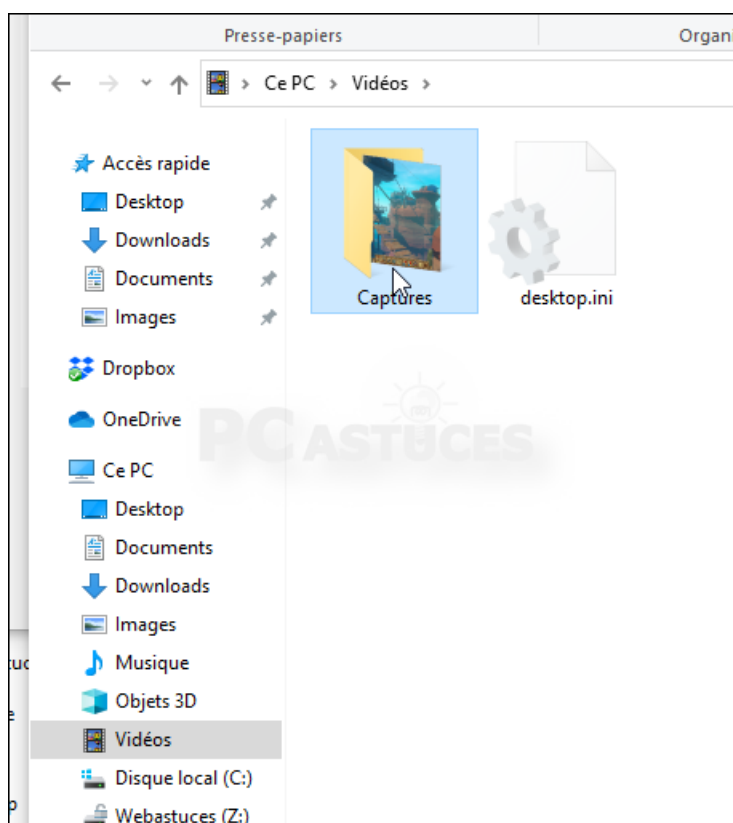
Presse-papiers
Organ

Ce PC > Vidéos >

Accès rapide
Desktop
Downloads
Documents
Images
Dropbox
OneDrive
Ce PC
Desktop
Documents
Downloads
Images
Musique
Objets 3D
Vidéos
Disque local (C:)
Webastuces (Z:)

Captures
desktop.ini

PC ASTUCES

tuc
e
p